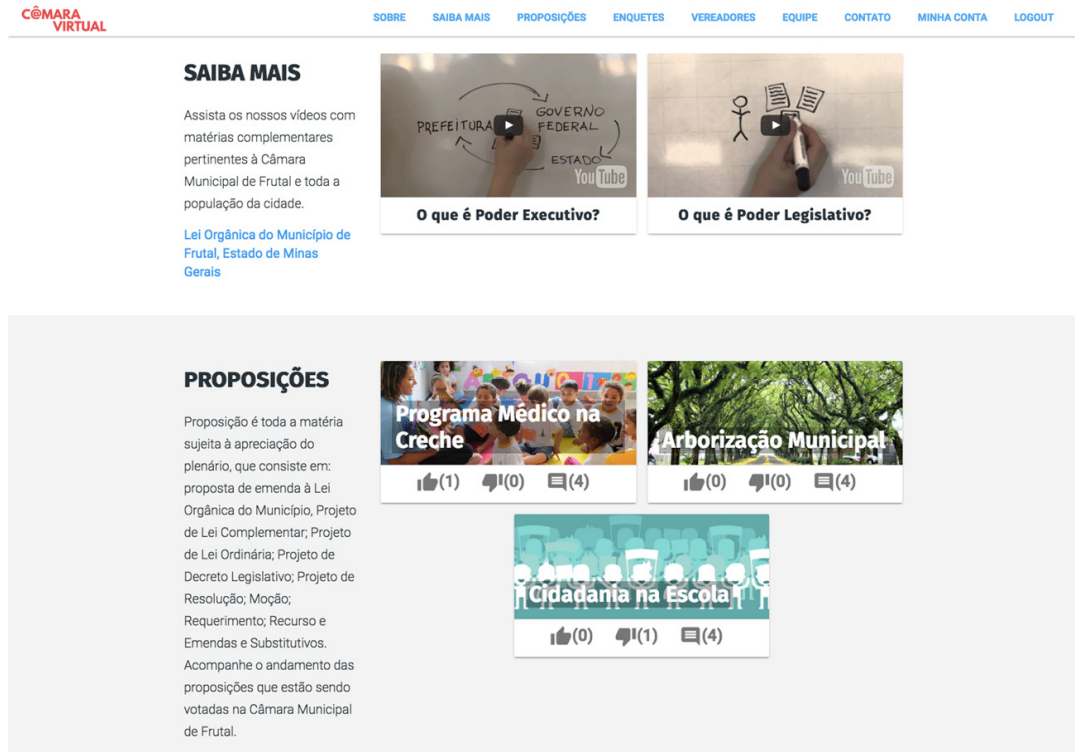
CÂMARA VIRTUAL

SOBRE SAIBA MAIS PROPOSIÇÕES ENQUETES VEREADORES EQUIPE CONTATO MINHA CONTA LOGOUT

SAIBA MAIS

Assista os nossos vídeos com matérias complementares pertinentes à Câmara Municipal de Frutal e toda a população da cidade.

Lei Orgânica do Município de Frutal, Estado de Minas Gerais

PREFEITURA GOVERNO FEDERAL ESTADO

YouTube

O que é Poder Executivo?

YouTube

O que é Poder Legislativo?

PROPOSIÇÕES

Proposição é toda a matéria sujeita à apreciação do plenário, que consiste em: proposta de emenda à Lei Orgânica do Município, Projeto de Lei Complementar; Projeto de Lei Ordinária; Projeto de Decreto Legislativo; Projeto de Resolução; Moção; Requerimento; Recurso e Emendas e Substitutivos. Acompanhe o andamento das proposições que estão sendo votadas na Câmara Municipal de Frutal.

Programa Médico na Creche

(1) (0) (4)

Arborização Municipal

(0) (0) (4)

Cidadania na Escola

(0) (1) (4)